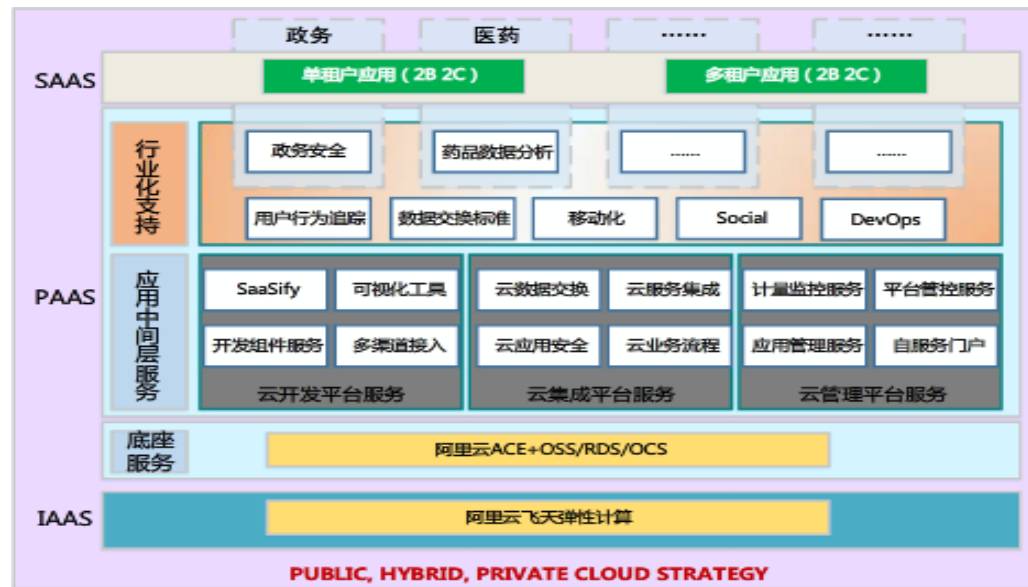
政务

医药

......

......

SAAS

单租户应用（2B 2C）

多租户应用（2B 2C）

PAAS

行业化支持

政务安全

药品数据分析

......

......

用户行为追踪

数据交换标准

移动化

Social

DevOps

应用中间层服务

SaaSify

可视化工具

开发组件服务

多渠道接入

云开发平台服务

云数据交换

云服务集成

云应用安全

云业务流程

云集成平台服务

计量监控服务

平台管控服务

应用管理服务

自服务门户

云管理平台服务

底座服务

阿里云ACE+OSS/RDS/OCS

IAAS

阿里云飞天弹性计算

PUBLIC, HYBRID, PRIVATE CLOUD STRATEGY